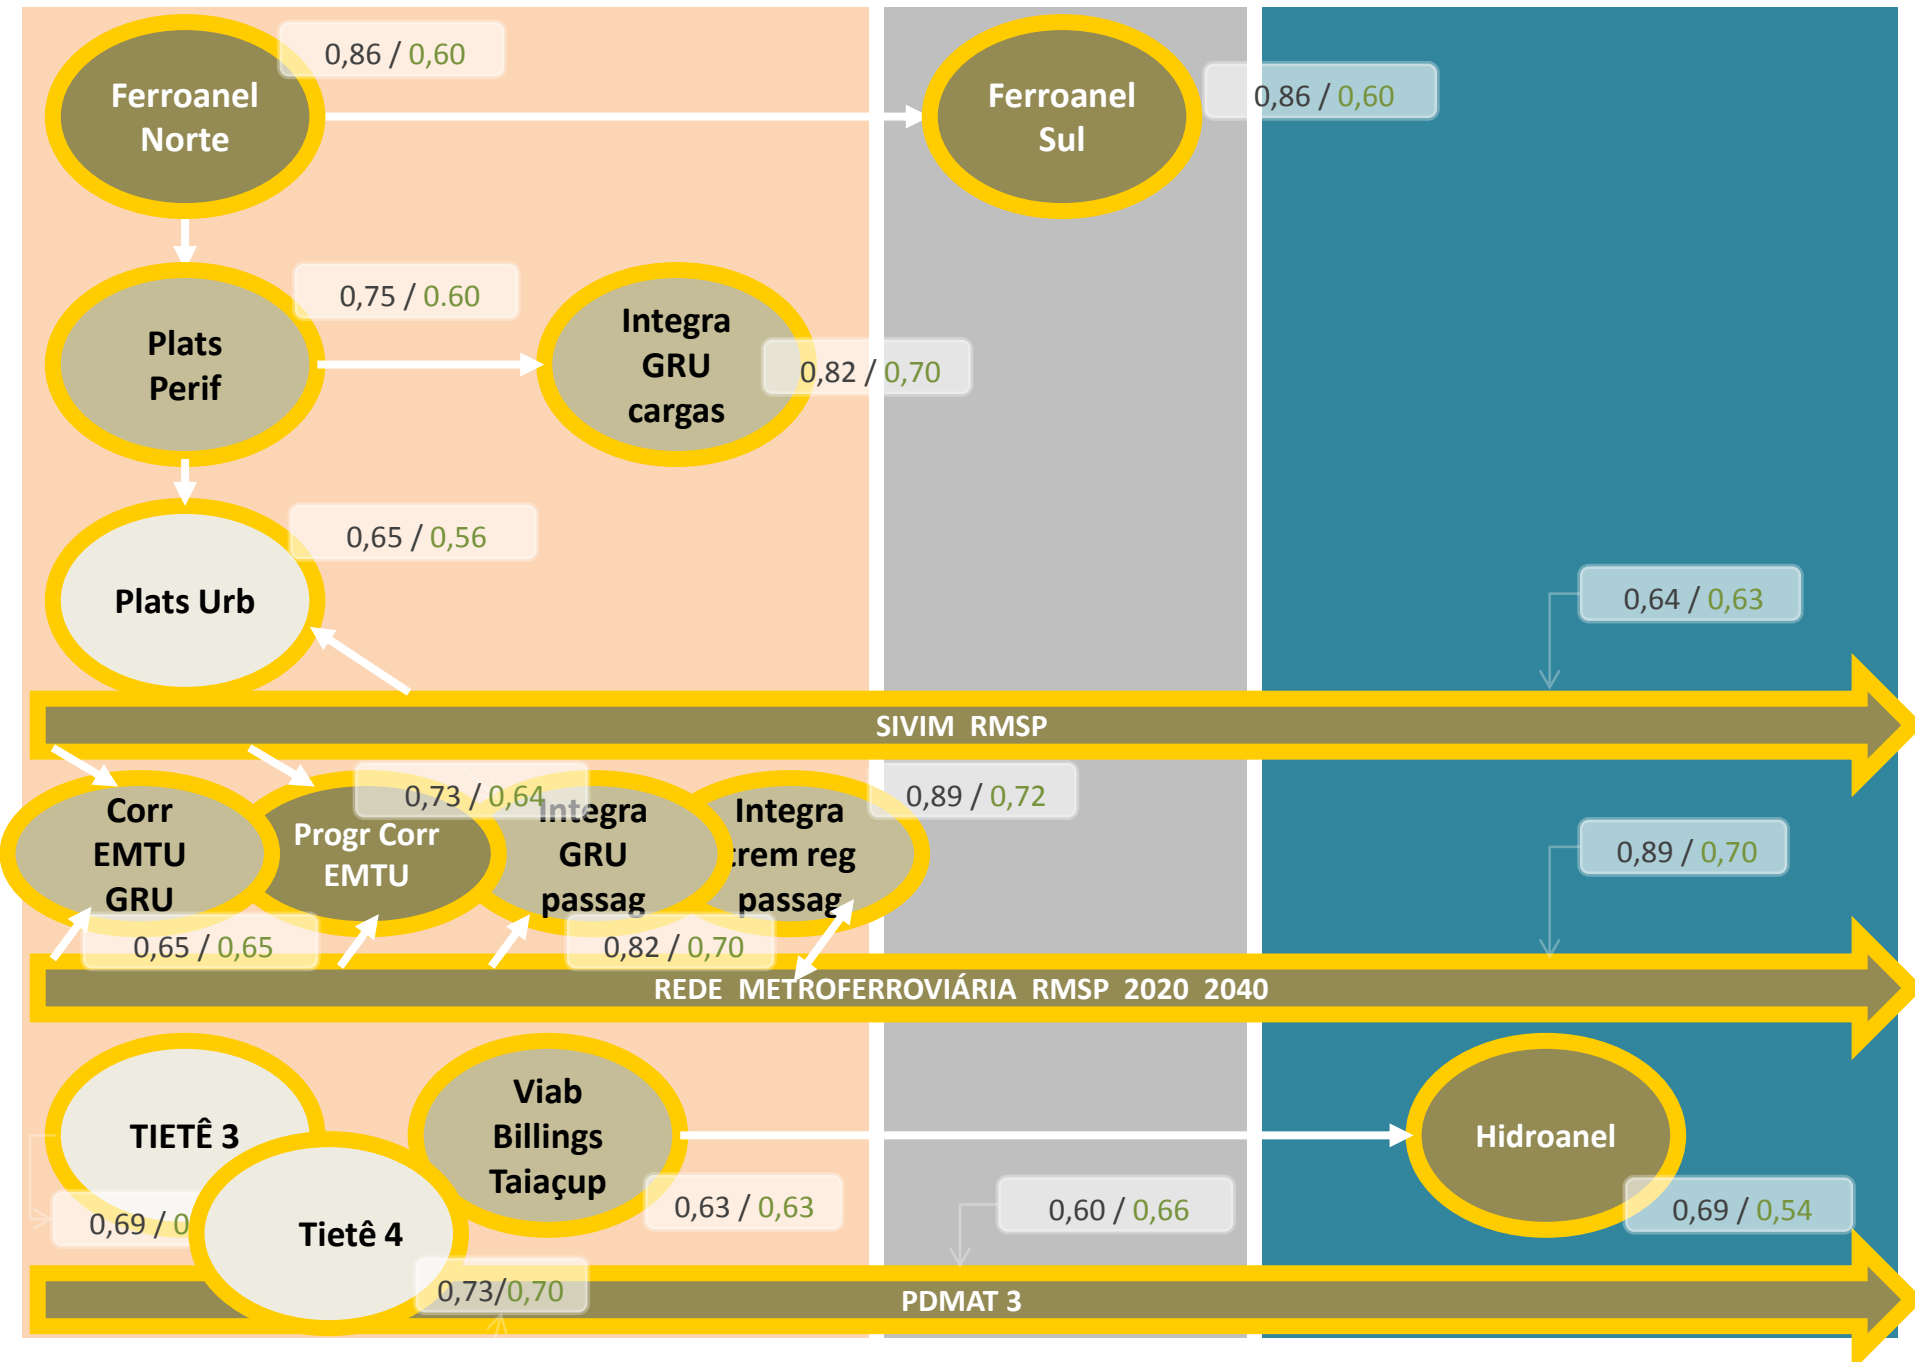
Ferroanel Norte

0,86 / 0,60

Ferroanel Sul

0,86 / 0,60

Plats Perif

0,75 / 0.60

Integra GRU cargas

0,82 / 0,70

Plats Urb

0,65 / 0,56

0,64 / 0,63

SIVIM RMSP

Corr EMTU GRU

Progr Corr EMTU

0,73 / 0,64

Integra GRU passag

Integra trem reg passag

0,89 / 0,72

0,89 / 0,70

0,65 / 0,65

0,82 / 0,70

REDE METROFERROVIÁRIA RMSP 2020 2040

TIETÊ 3

Viab Billings Taiaçup

Hidroanel

0,69 / 0

Tietê 4

0,63 / 0,63

0,60 / 0,66

0,69 / 0,54

0,73/0,70

PDMAT 3